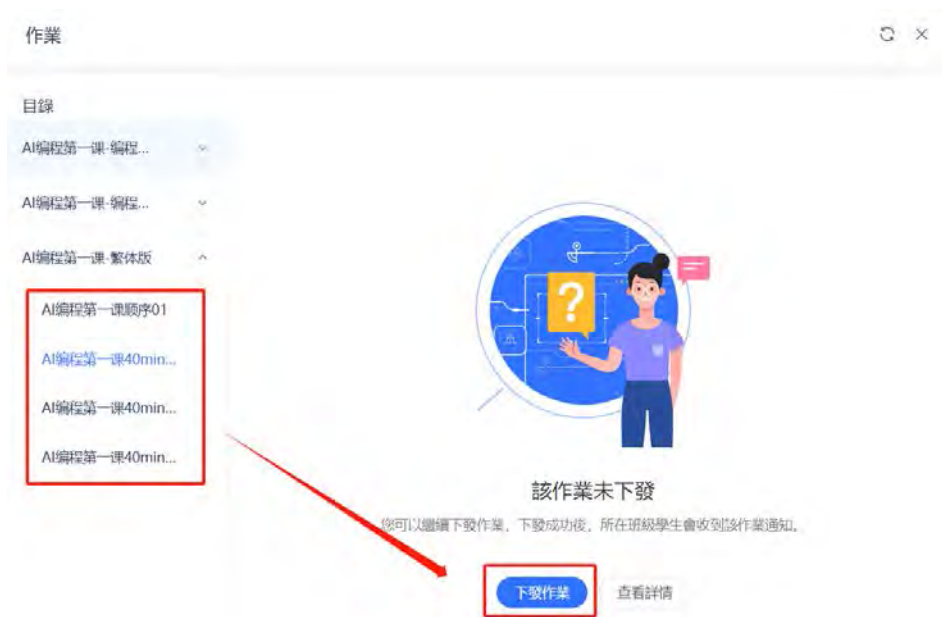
作業

目錄

AI编程第一课-编程...

AI编程第一课-编程...

AI编程第一课-繁体版

AI编程第一课顺序01

AI编程第一课40min...

AI编程第一课40min...

AI编程第一课40min...

?

該作業未下發

您可以繼續下發作業，下發成功後，所在班級學生會收到該作業通知。

下發作業

查看詳情